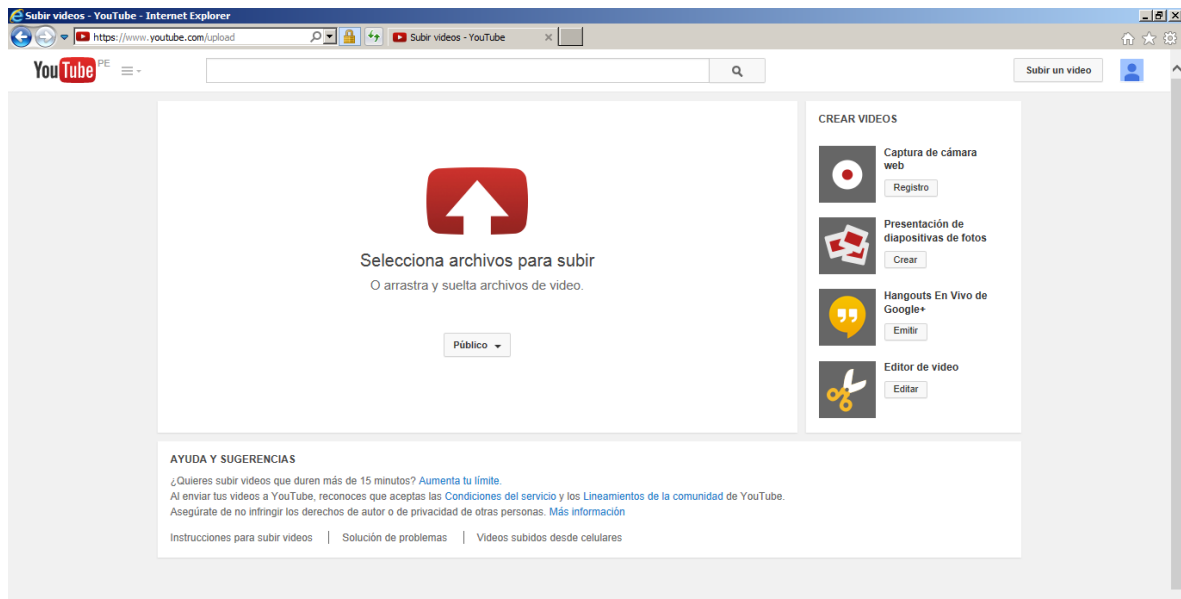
Subir videos - YouTube - Internet Explorer

https://www.youtube.com/upload

Subir videos - YouTube

YouTube PE

Subir un video

Selecciona archivos para subir
O arrastra y suelta archivos de video.

Público

CREAR VIDEOS

Captura de cámara web
Registro

Presentación de diapositivas de fotos
Crear

Hangouts En Vivo de Google+
Emitir

Editor de video
Editar

AYUDA Y SUGERENCIAS

¿Quieres subir videos que duren más de 15 minutos? Aumenta tu límite.
Al enviar tus videos a YouTube, reconoces que aceptas las Condiciones del servicio y los Lineamientos de la comunidad de YouTube.
Asegúrate de no infringir los derechos de autor o de privacidad de otras personas. Más información

Instrucciones para subir videos | Solución de problemas | Videos subidos desde celulares